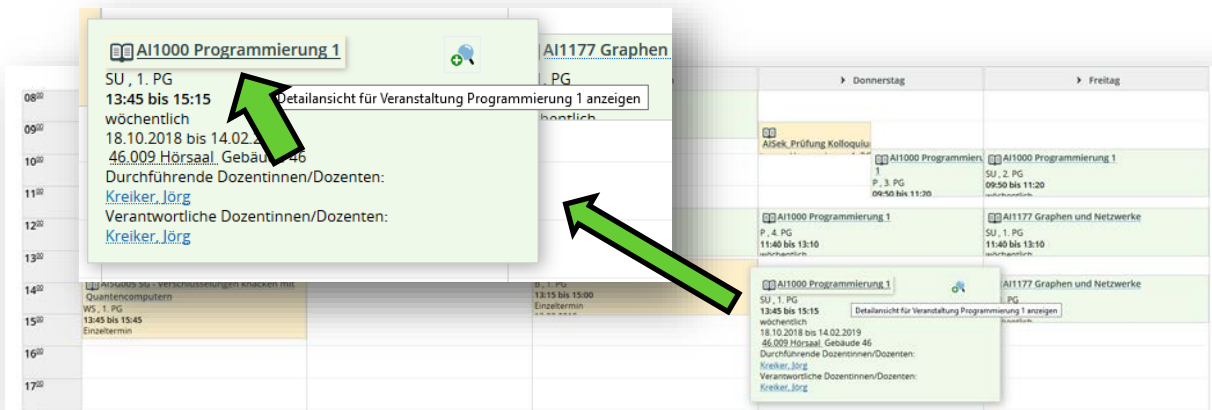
AI1000 Programmierung 1
SU , 1. PG
13:45 bis 15:15
wöchentlich
18.10.2018 bis 14.02.2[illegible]
46.009 Hörsaal Gebäude 46
Durchführende Dozentinnen/Dozenten:
Kreiker, Jörg
Verantwortliche Dozentinnen/Dozenten:
Kreiker, Jörg

Detailansicht für Veranstaltung Programmierung 1 anzeigen

AI1177 Graphen
, 1. PG
wöchentlich

Donnerstag
Freitag

08⁰⁰
09⁰⁰
10⁰⁰
11⁰⁰
12⁰⁰
13⁰⁰
14⁰⁰
15⁰⁰
16⁰⁰
17⁰⁰

AISek_Prüfung Kolloquiu

AI1000 Programmierung 1
P , 3. PG
09:50 bis 11:20

AI1000 Programmierung 1
SU , 2. PG
09:50 bis 11:20

AI1000 Programmierung 1
P , 4. PG
11:40 bis 13:10
wöchentlich

AI1177 Graphen und Netzwerke
SU , 1. PG
11:40 bis 13:10
wöchentlich

AISG005 SG - Verschlüsselungen knacken mit Quantencomputern
WS , 1. PG
13:45 bis 15:45
Einzeltermin

B , 1. PG
13:15 bis 15:00
Einzeltermin

AI1000 Programmierung 1
SU , 1. PG
13:45 bis 15:15
wöchentlich
18.10.2018 bis 14.02.2019
46.009 Hörsaal Gebäude 46
Durchführende Dozentinnen/Dozenten:
Kreiker, Jörg
Verantwortliche Dozentinnen/Dozenten:
Kreiker, Jörg

Detailansicht für Veranstaltung Programmierung 1 anzeigen

AI1177 Graphen und Netzwerke
, 1. PG
wöchentlich